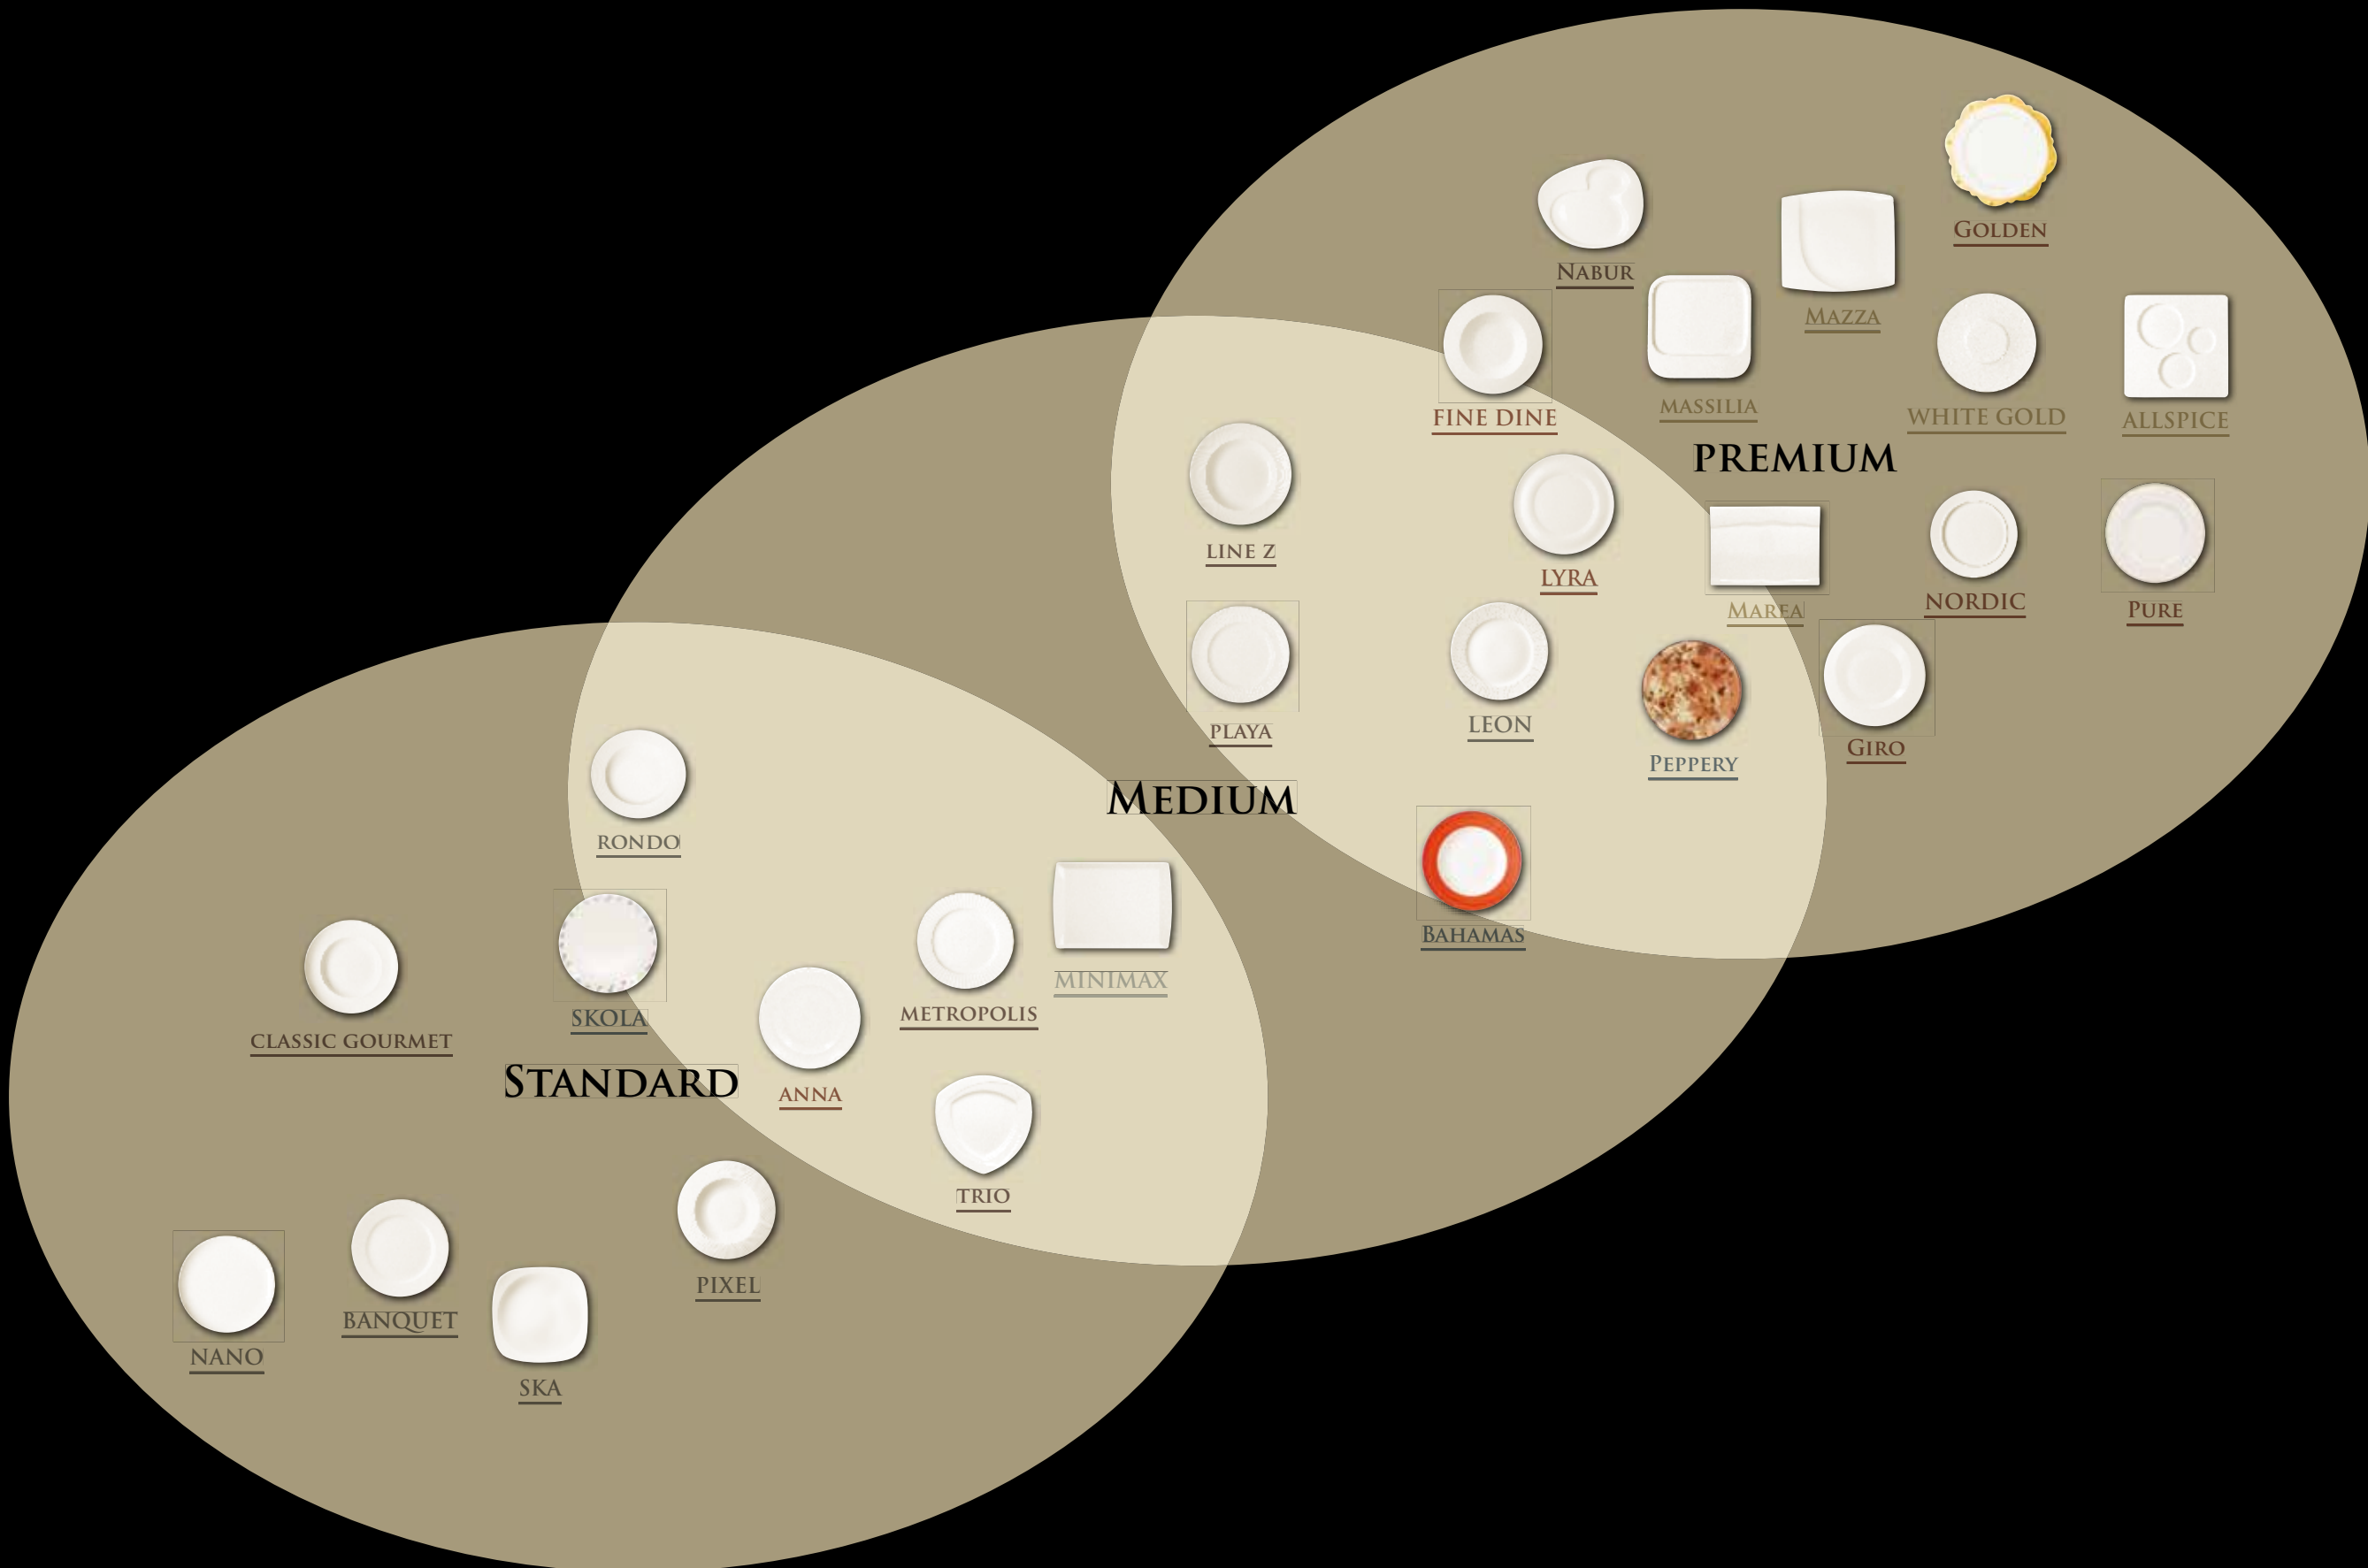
Golden

Nabur

Mazza

Fine Dine

Massilia

White Gold

Allspice

PREMIUM

Line Z

Lyra

Marea

Nordic

Pure

Playa

Leon

Peppery

Giro

Medium

Bahamas

Rondo

Minimax

Classic Gourmet

Skola

Metropolis

Standard

Anna

Trio

Pixel

Nano

Banquet

Ska